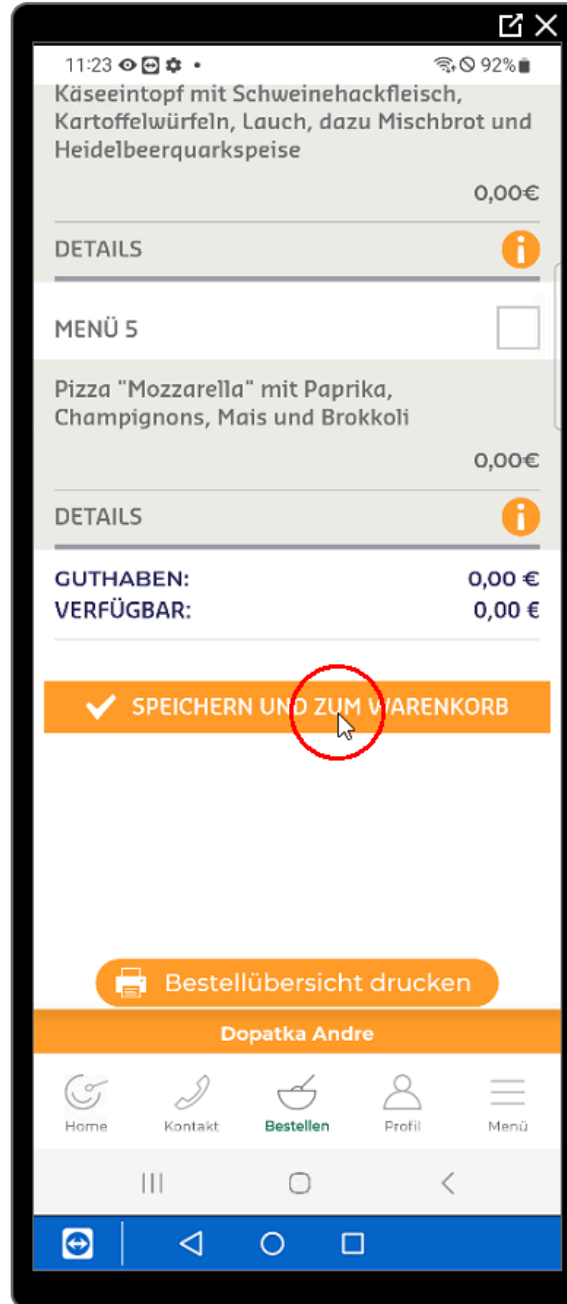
11:23 • 92%

Käseeintopf mit Schweinehackfleisch, Kartoffelwürfeln, Lauch, dazu Mischbrot und Heidelbeerquarkspeise

0,00€

DETAILS

MENÜ 5

Pizza "Mozzarella" mit Paprika, Champignons, Mais und Brokkoli

0,00€

DETAILS

GUTHABEN: 0,00 €
VERFÜGBAR: 0,00 €

SPEICHERN UND ZUM WARENKORB

Bestellübersicht drucken

Dopatka Andre

Home
Kontakt
Bestellen
Profil
Menü